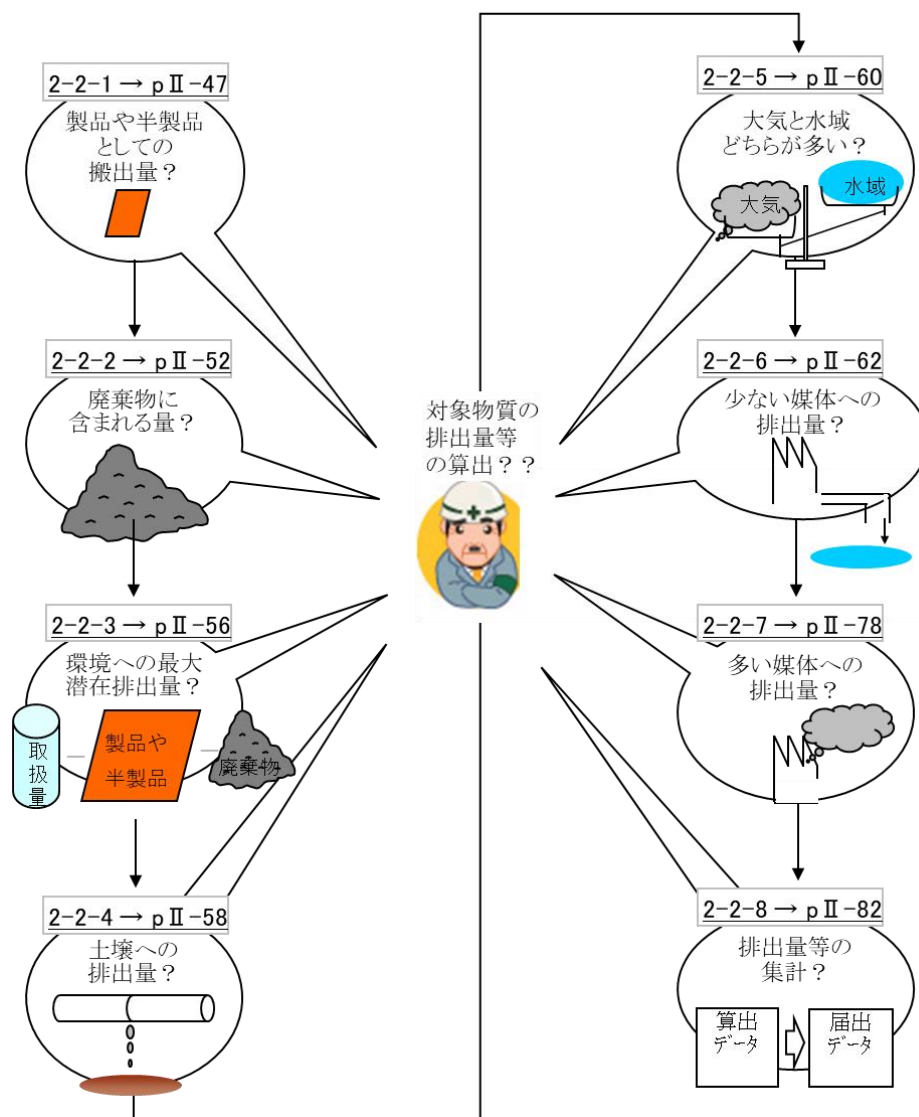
2-2-1 → pⅡ-47

製品や半製品としての搬出量？

2-2-2 → pⅡ-52

廃棄物に含まれる量？

2-2-3 → pⅡ-56

環境への最大潜在排出量？

取扱量

製品や半製品

廃棄物

2-2-4 → pⅡ-58

土壌への排出量？

対象物質の排出量等の算出？？

2-2-5 → pⅡ-60

大気と水域どちらが多い？

大気

水域

2-2-6 → pⅡ-62

少ない媒体への排出量？

2-2-7 → pⅡ-78

多い媒体への排出量？

2-2-8 → pⅡ-82

排出量等の集計？

算出データ

届出データ